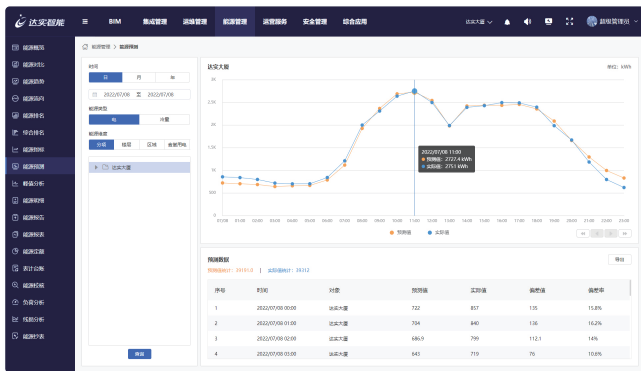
达实智能

BIM 集成管理 运维管理 能源管理 运营服务 安全管理 综合应用

达实大厦 超级管理员

能源概览
能源对比
能源趋势
能源结构
能源排名
综合排名
能源预测
能源预警
数据分析
能源审计
能源报告
能源定额
能源监测
能源能效
负荷分析
碳排分析
能耗分析

能源管理 > 能源预测

时间
日 月 年
2022/07/08 至 2022/07/08

能源类型
电 冷量

能源类型
分项 楼层 区域 自定义
达实大厦

查询

达实大厦 单位：kWh

3K
2.5K
2K
1.5K
1K
500
0

01:00 02:00 03:00 04:00 05:00 06:00 07:00 08:00 09:00 10:00 11:00 12:00 13:00 14:00 15:00 16:00 17:00 18:00 19:00 20:00 21:00 22:00 23:00

2022/07/08 11:00
预测值：2727.4 kWh
实际值：2751 kWh

预测值 实际值

预测数据 导出
预测值统计：33101.3 | 实际值统计：35312

| 序号 | 时间 | 对象 | 预测值 | 实际值 | 偏差值 | 偏差率 |
|---|---|---|---|---|---|---|
| 1 | 2022/07/08 00:00 | 达实大厦 | 722 | 857 | 135 | 15.8% |
| 2 | 2022/07/08 01:00 | 达实大厦 | 704 | 840 | 136 | 16.2% |
| 3 | 2022/07/08 02:00 | 达实大厦 | 686.9 | 799 | 112.1 | 14% |
| 4 | 2022/07/08 03:00 | 达实大厦 | 643 | 719 | 76 | 10.6% |